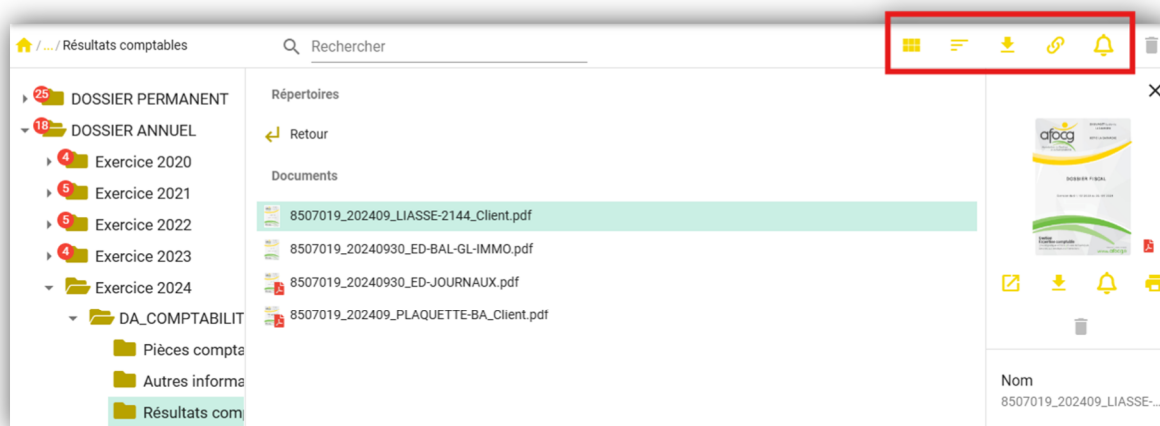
/ ... / Résultats comptables

Rechercher

25 DOSSIER PERMANENT
18 DOSSIER ANNUEL
4 Exercice 2020
5 Exercice 2021
5 Exercice 2022
4 Exercice 2023
Exercice 2024
DA_COMPTABILIT
Pièces compta
Autres informa
Résultats comp

Répertoires

Retour

Documents

8507019_202409_LIASSE-2144_Client.pdf
8507019_20240930_ED-BAL-GL-IMMO.pdf
8507019_20240930_ED-JOURNAUX.pdf
8507019_202409_PLAQUETTE-BA_Client.pdf

afocg
DOSSIER FISCAL

Nom
8507019_202409_LIASSE-...